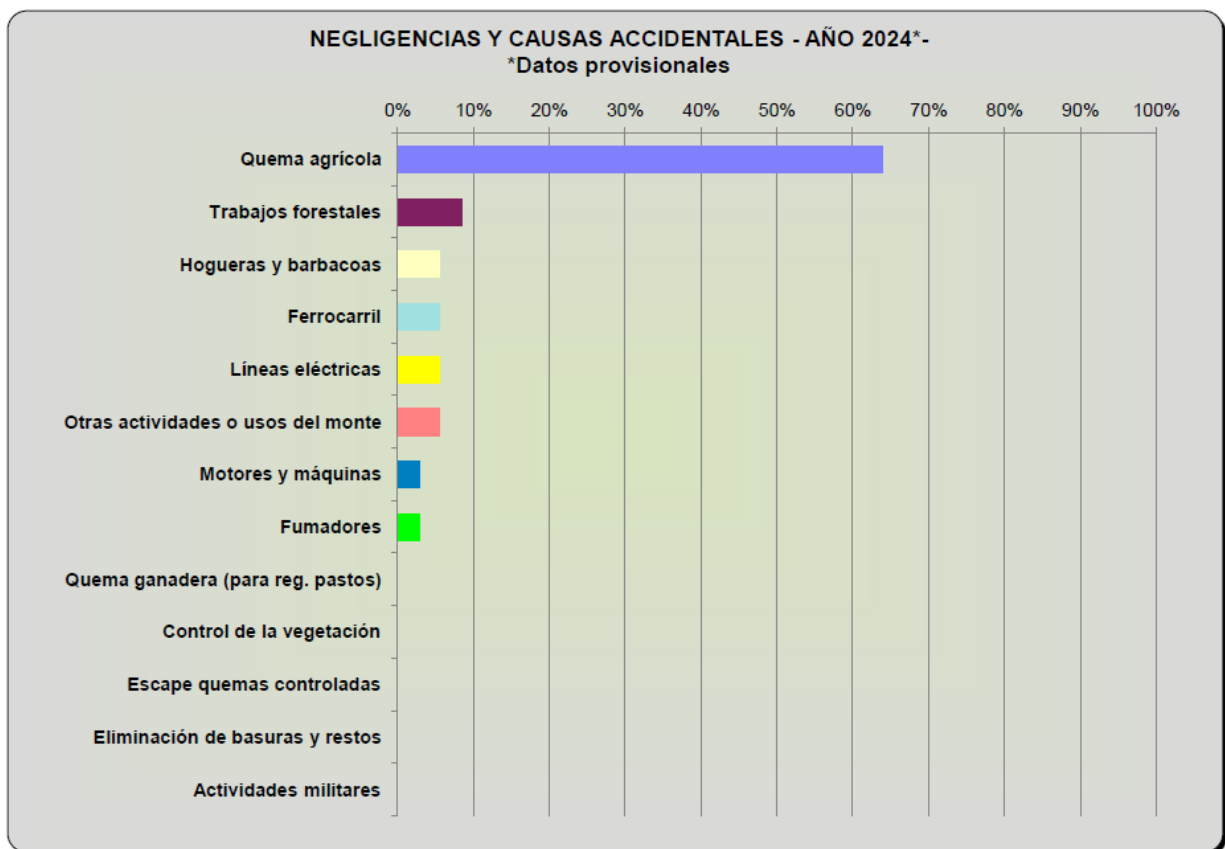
NEGLIGENCIAS Y CAUSAS ACCIDENTALES - AÑO 2024*-
*Datos provisionales

0% 10% 20% 30% 40% 50% 60% 70% 80% 90% 100%

Quema agrícola
Trabajos forestales
Hogueras y barbacoas
Ferrocarril
Líneas eléctricas
Otras actividades o usos del monte
Motores y máquinas
Fumadores
Quema ganadera (para reg. pastos)
Control de la vegetación
Escape quemas controladas
Eliminación de basuras y restos
Actividades militares